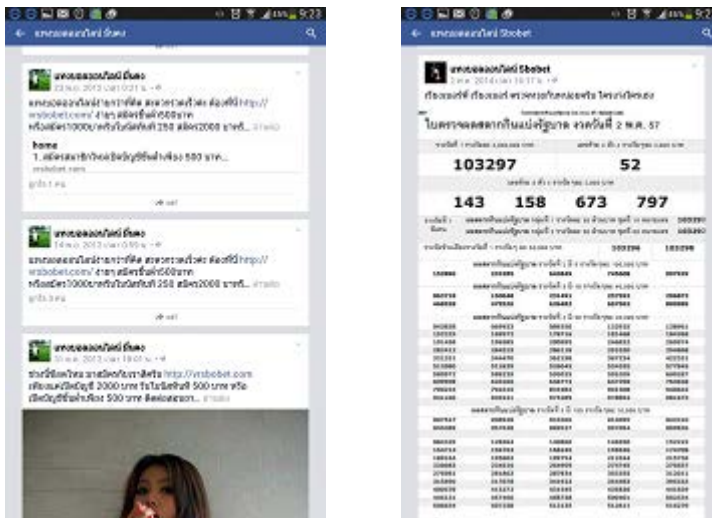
9:23

แทงบอลออนไลน์ ยืนดง

แทงบอลออนไลน์ ยืนดง

แทงบอลออนไลน์ต่างการ่าที่ดี สะดวกรวดเร็วค่ะ ต้องที่นี่ http://wsbobet.com/ ง่ายๆสมัครขั้นต่ำ500บาท หรือสมัคร1000บาทรับโบนัสทันที 250 สมัคร2000 บาท...

home

1. สมัครสมาชิกเปิดบัญชีขั้นต่ำเพียง 500 บาท...

sbobet.com

แทงบอลออนไลน์ ยืนดง

แทงบอลออนไลน์ต่างการ่าที่ดี สะดวกรวดเร็วค่ะ ต้องที่นี่ http://wsbobet.com/ ง่ายๆสมัครขั้นต่ำ500บาท หรือสมัคร1000บาทรับโบนัสทันที 250 สมัคร2000 บาท...

แทงบอลออนไลน์ ยืนดง

http://wsbobet.com

9:2

แทงบอลออนไลน์ Sbobet

แทงบอลออนไลน์ Sbobet

ใบตรวจผลสลากกินแบ่งรัฐบาล งวดวันที่ 2 พ.ค. 57

103297

52

143 158 673 797

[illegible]